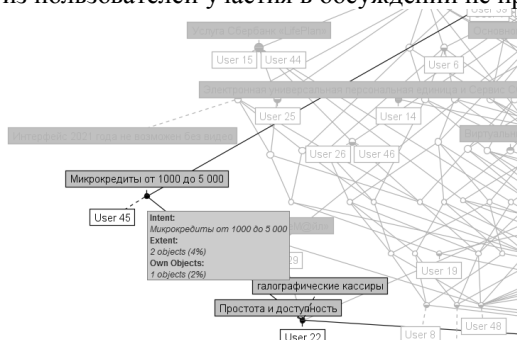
из пользователей участия в обсуждении не пр

User 15 User 44

User 6

User 25 User 14

User 26 User 46

Микрокредиты от 1000 до 5 000

User 45

Intent:
Микрокредиты от 1000 до 5 000
Extent:
2 objects (4%)
Own Objects:
1 objects (2%)

User 19

галографические кассиры

Простота и доступность

User 22

User 8

User 48